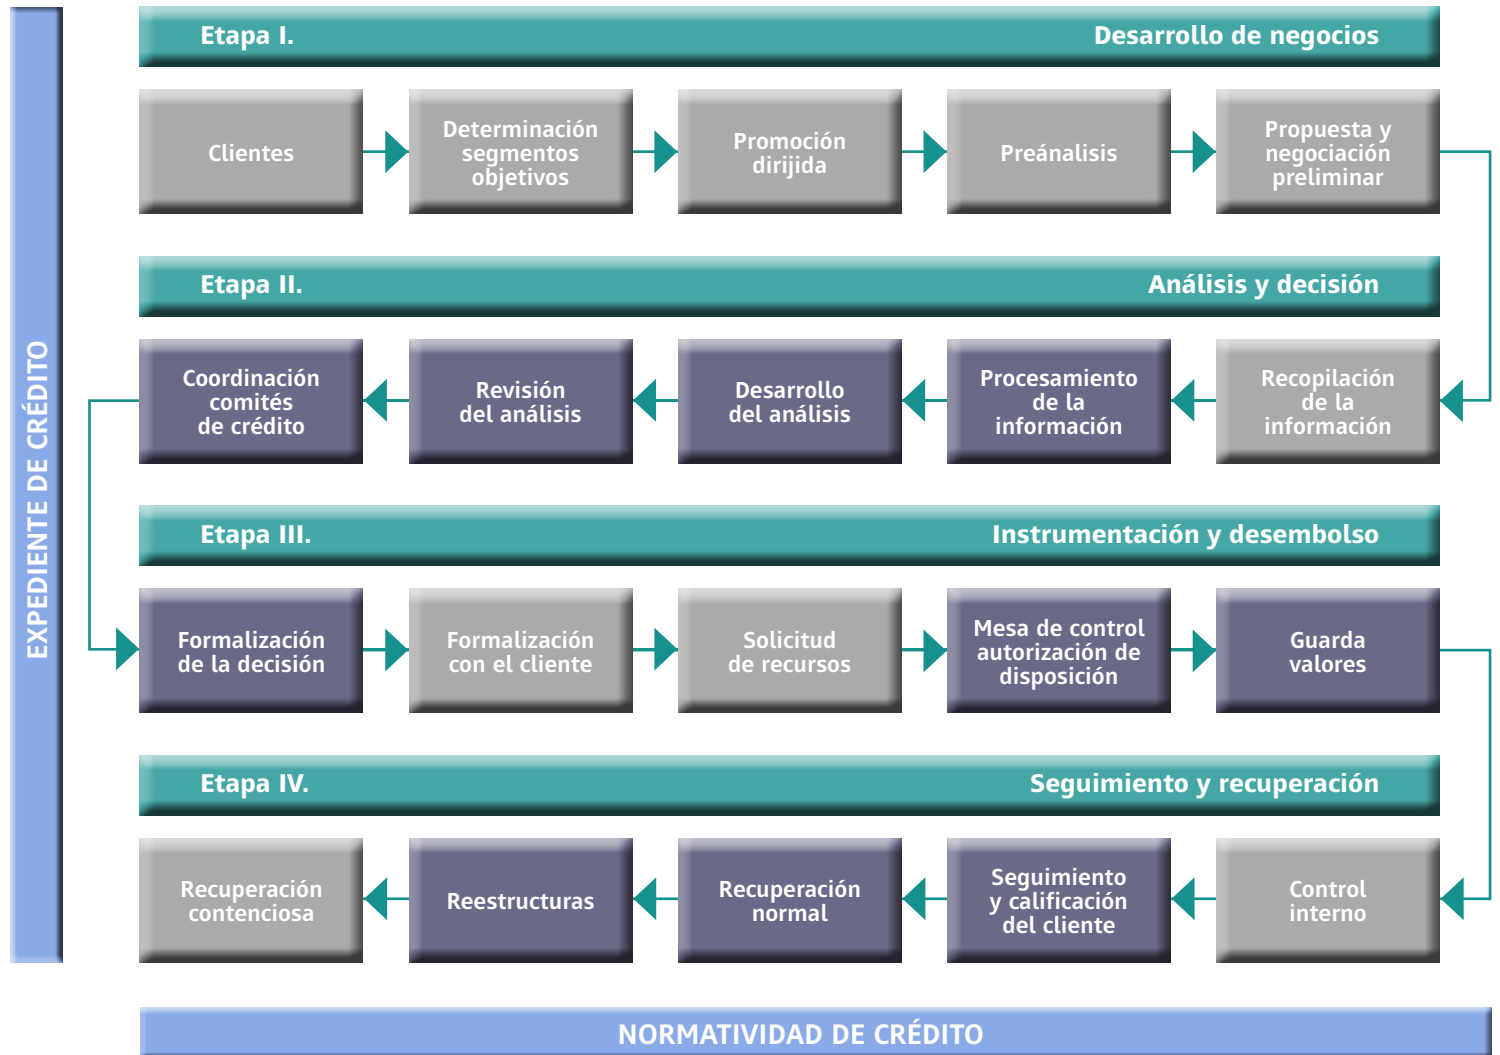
EXPEDIENTE DE CRÉDITO

Etapa I. Desarrollo de negocios

Clientes

Determinación segmentos objetivos

Promoción dirijida

Preánalisis

Propuesta y negociación preliminar

Etapa II. Análisis y decisión

Recopilación de la información

Procesamiento de la información

Desarrollo del análisis

Revisión del análisis

Coordinación comités de crédito

Etapa III. Instrumentación y desembolso

Formalización de la decisión

Formalización con el cliente

Solicitud de recursos

Mesa de control autorización de disposición

Guarda valores

Etapa IV. Seguimiento y recuperación

Control interno

Seguimiento y calificación del cliente

Recuperación normal

Reestructuras

Recuperación contenciosa

NORMATIVIDAD DE CRÉDITO